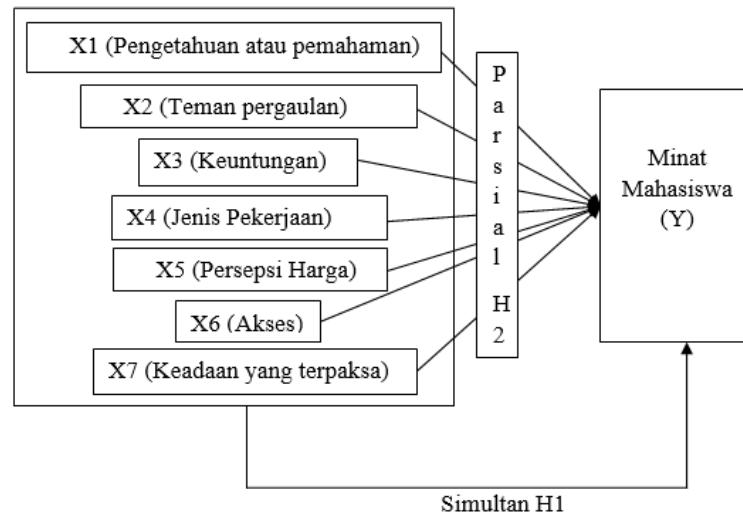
X1 (Pengetahuan atau pemahaman)

X2 (Teman pergaulan)

X3 (Keuntungan)

X4 (Jenis Pekerjaan)

X5 (Persepsi Harga)

X6 (Akses)

X7 (Keadaan yang terpaksa)

P
a
r
s
i
a
l
H
2

Minat Mahasiswa (Y)

Simultan H1